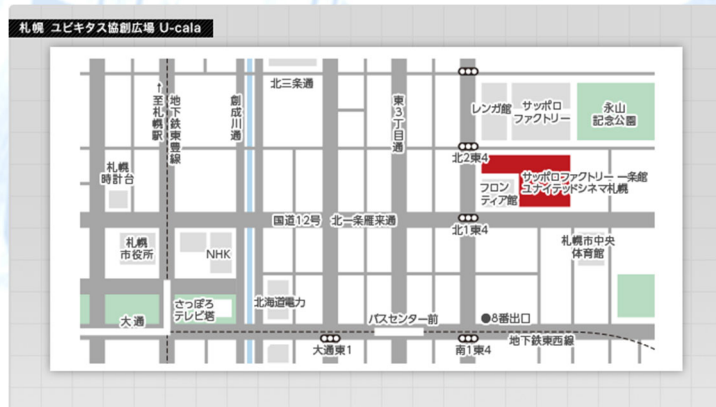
札幌 ユビキタス協創広場 U-cala

北三条通

↑至札幌駅

地下鉄東豊線

創成川通

東3丁目通

レンガ館

サッポロファクトリー

永山記念公園

札幌時計台

北2東4

サッポロファクトリー 一条館 ユナイテッドシネマ札幌

フロンティア館

国道12号

北一条雁来通

北1東4

札幌市役所

NHK

札幌市中央体育館

さっぽろテレビ塔

北海道電力

大通

バスセンター前

●8番出口

大通東1

南1東4

地下鉄東西線